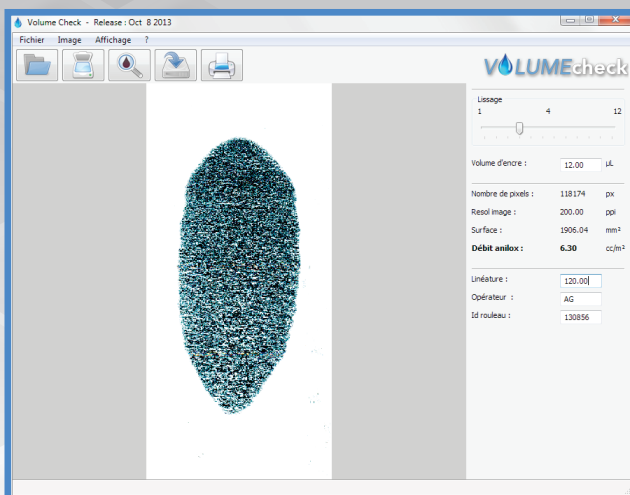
Volume Check - Release : Oct 8 2013

Fichier Image Affichage ?

VOLUMEcheck

Lissage
1 4 12

Volume d'encre : 12.00 µL

Nombre de pixels : 118174 px
Resol image : 200.00 ppi
Surface : 1906.04 mm²
Débit anilox : 6.30 cc/m²

Linéature : 120.00
Opérateur : AG
Id rouleau : 130856